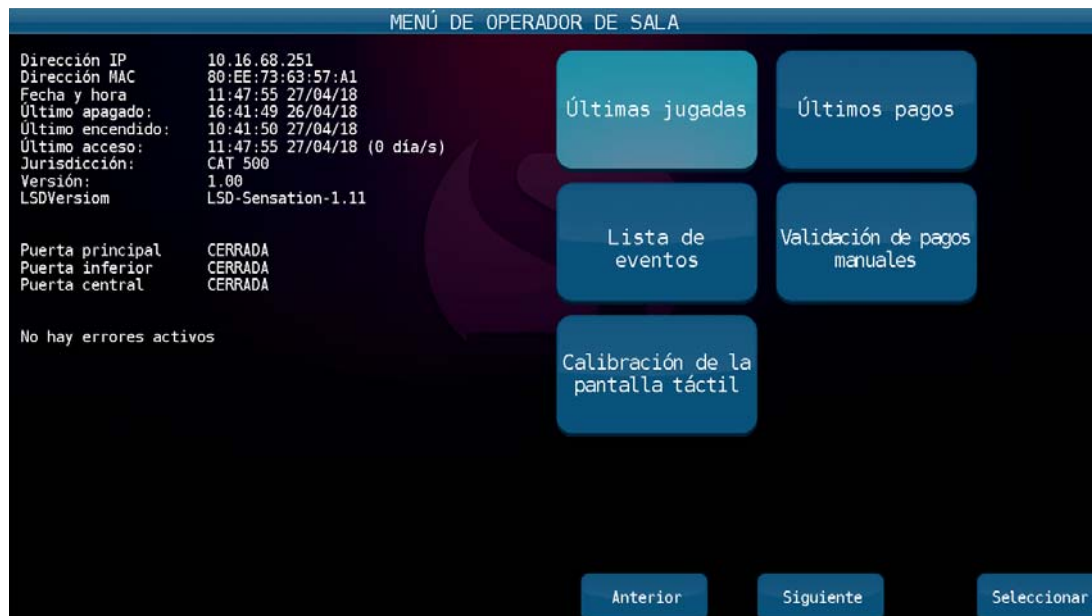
MENÚ DE OPERADOR DE SALA

| | |
|---|---|
| Dirección IP | 10.16.68.251 |
| Dirección MAC | 80:EE:73:63:57:A1 |
| Fecha y hora | 11:47:55 27/04/18 |
| Último apagado: | 16:41:49 26/04/18 |
| Último encendido: | 10:41:50 27/04/18 |
| Último acceso: | 11:47:55 27/04/18 (0 día/s) |
| Jurisdicción: | CAT 500 |
| Versión: | 1.00 |
| LSDVersiom | LSD-Sensation-1.11 |

| | |
|---|---|
| Puerta principal | CERRADA |
| Puerta inferior | CERRADA |
| Puerta central | CERRADA |

No hay errores activos

Últimas jugadas

Últimos pagos

Lista de eventos

Validación de pagos manuales

Calibración de la pantalla táctil

Anterior

Siguiente

Seleccionar